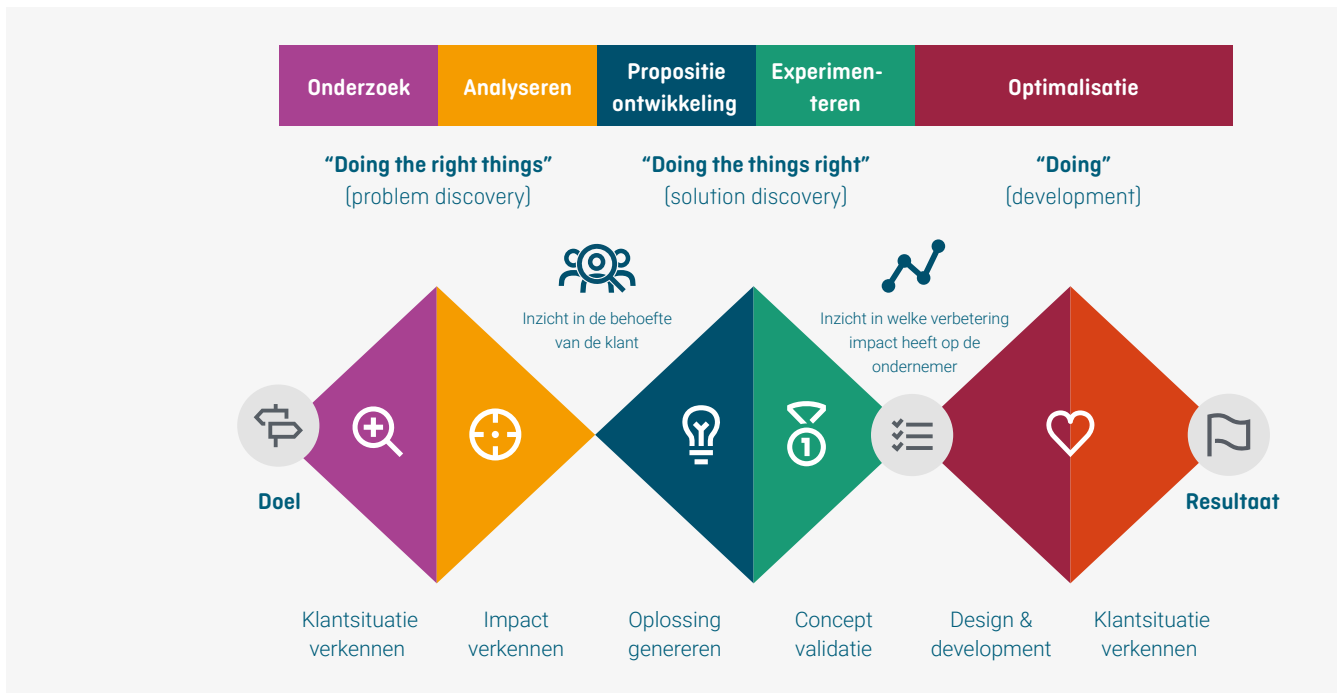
Onderzoek | Analyseren | Propositie ontwikkeling | Experimenteren | Optimalisatie

“Doing the right things”
(problem discovery)

“Doing the things right”
(solution discovery)

“Doing”
(development)

Inzicht in de behoefte van de klant

Inzicht in welke verbetering impact heeft op de ondernemer

Doel

Resultaat

Klantsituatie verkennen

Impact verkennen

Oplossing genereren

Concept validatie

Design & development

Klantsituatie verkennen